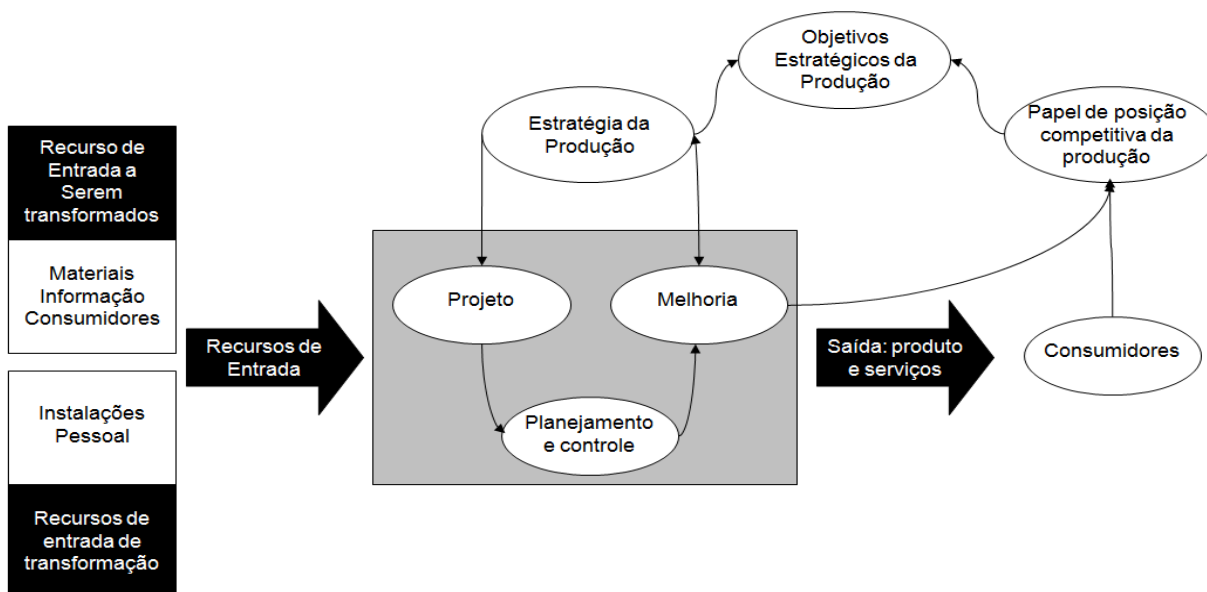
Objetivos Estratégicos da Produção

Estratégia da Produção

Papel de posição competitiva da produção

Recurso de Entrada a Serem transformados

Materiais Informação Consumidores

Instalações Pessoal

Recursos de entrada de transformação

Recursos de Entrada

Projeto

Melhoria

Planejamento e controle

Saída: produto e serviços

Consumidores